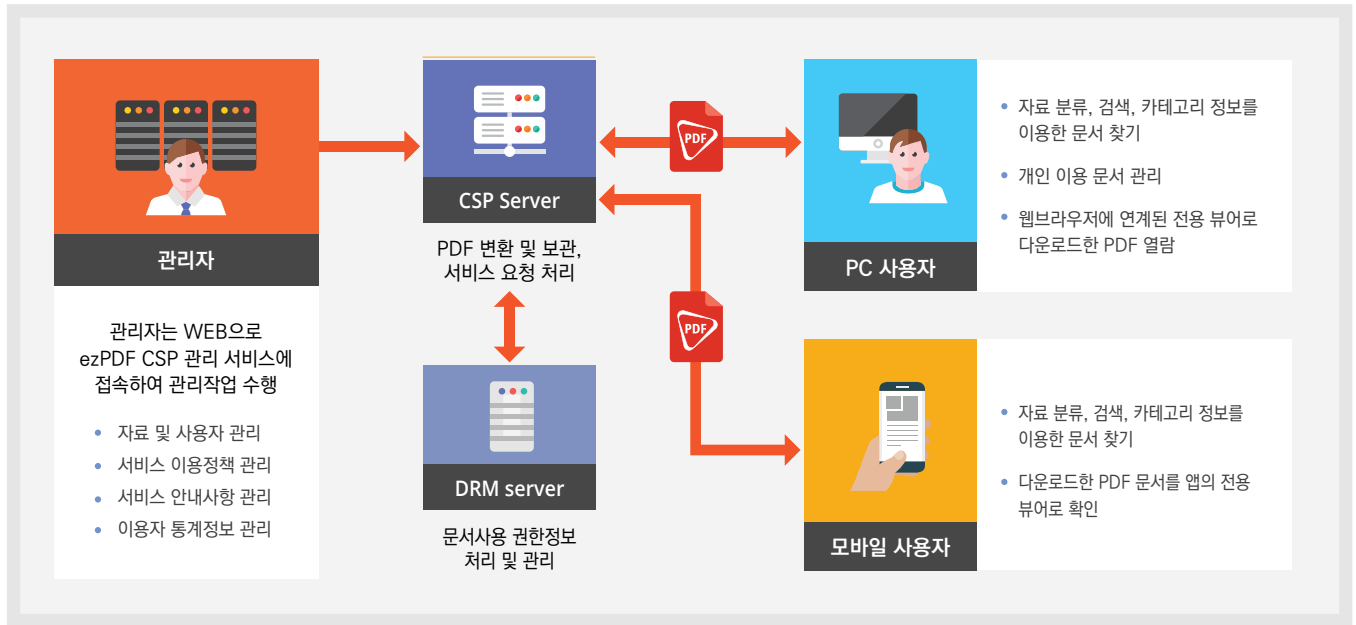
관리자

관리자는 WEB으로
ezPDF CSP 관리 서비스에
접속하여 관리작업 수행

- 자료 및 사용자 관리
- 서비스 이용정책 관리
- 서비스 안내사항 관리
- 이용자 통계정보 관리

CSP Server

PDF 변환 및 보관,
서비스 요청 처리

DRM server

문서사용 권한정보
처리 및 관리

PDF

PDF

PC 사용자

- 자료 분류, 검색, 카테고리 정보를 이용한 문서 찾기
- 개인 이용 문서 관리
- 웹브라우저에 연계된 전용 뷰어로 다운로드한 PDF 열람

모바일 사용자

- 자료 분류, 검색, 카테고리 정보를 이용한 문서 찾기
- 다운로드한 PDF 문서를 앱의 전용 뷰어로 확인